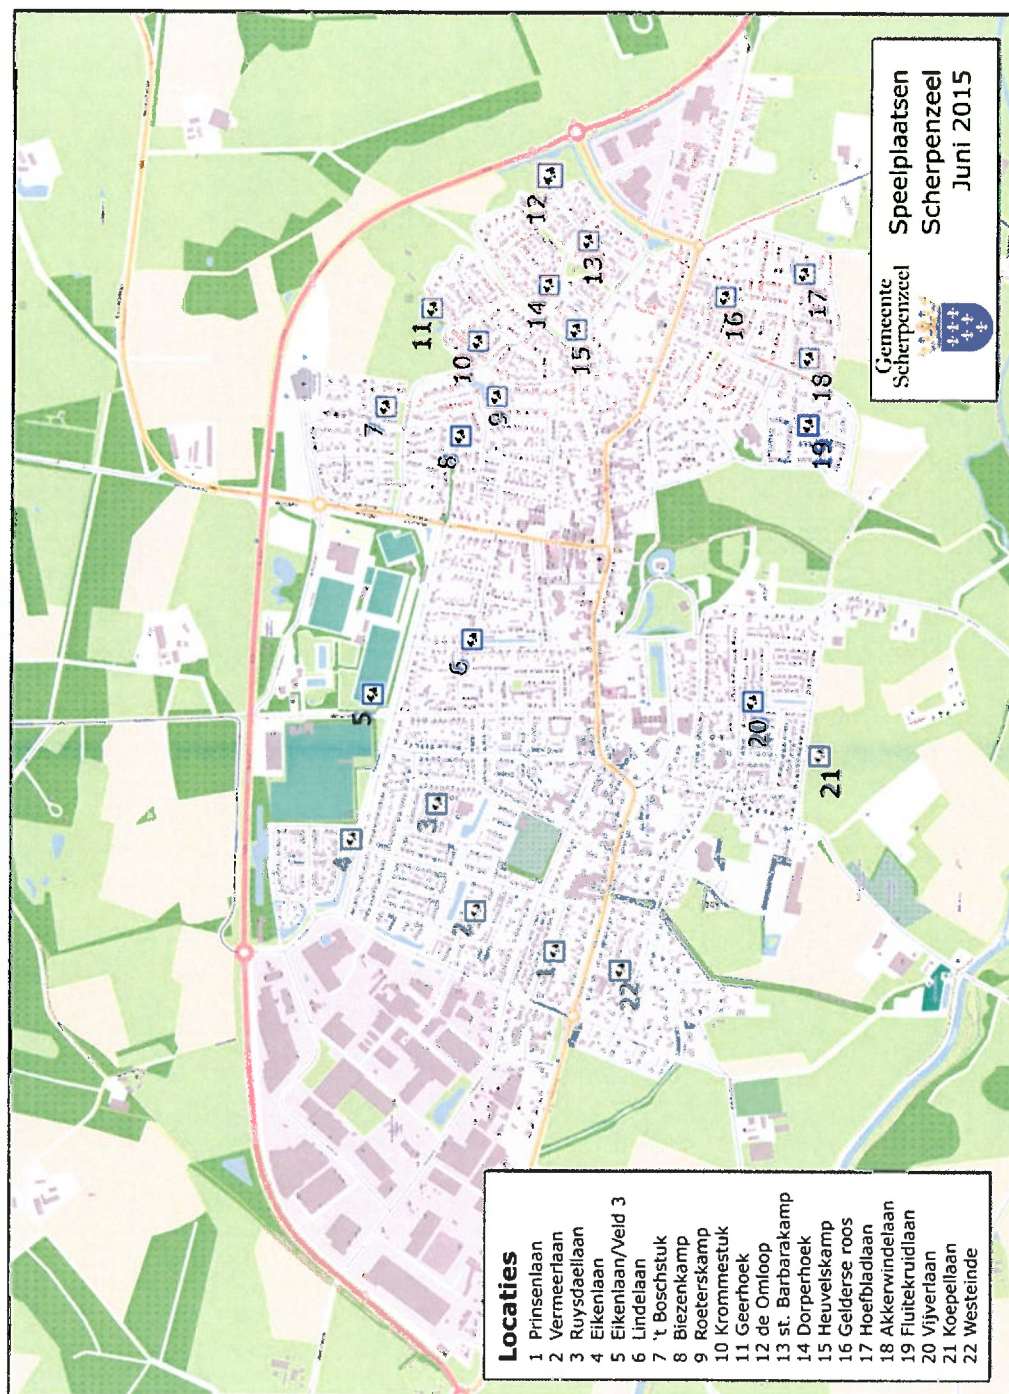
Speelplaatsen
Scherpenzeel
Juni 2015

Gemeente Scherpenzeel

11
10
12
13
14
15
16
17
18
19
7
8
9
6
5
4
3
2
1
22
20
21

Locaties
1 Prinsenlaan
2 Vermeerlaan
3 Ruysdaellaan
4 Eikenlaan
5 Eikenlaan/Veld 3
6 Lindelaan
7 't Boschstuk
8 Biezenkamp
9 Roeterskamp
10 Krommestuk
11 Geerhoek
12 de Omloop
13 st. Barbarakamp
14 Dorperhoek
15 Heuvelskamp
16 Gelderse roos
17 Hoefbladlaan
18 Akkerwindelaan
19 Fluitekruidlaan
20 Vijverlaan
21 Koepellaan
22 Westeinde